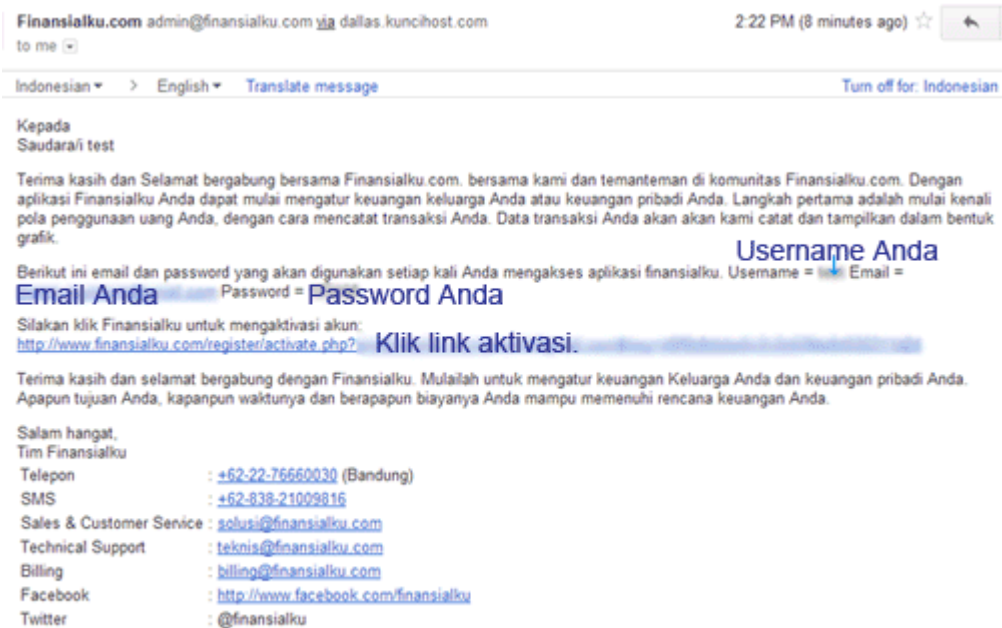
Finansialku.com admin@finansialku.com via dallas.kuncihost.com
to me

2:22 PM (8 minutes ago)

Indonesian > English Translate message Turn off for: Indonesian

Kepada
Saudara/i test

Terima kasih dan Selamat bergabung bersama Finansialku.com. bersama kami dan temanteman di komunitas Finansialku.com. Dengan aplikasi Finansialku Anda dapat mulai mengatur keuangan keluarga Anda atau keuangan pribadi Anda. Langkah pertama adalah mulai kenali pola penggunaan uang Anda, dengan cara mencatat transaksi Anda. Data transaksi Anda akan akan kami catat dan tampilkan dalam bentuk grafik.

Username Anda

Berikut ini email dan password yang akan digunakan setiap kali Anda mengakses aplikasi finansialku. Username = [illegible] Email = Email Anda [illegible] Password = Password Anda

Silakan klik Finansialku untuk mengaktivasi akun:
http://www.finansialku.com/register/activate.php? Klik link aktivasi. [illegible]

Terima kasih dan selamat bergabung dengan Finansialku. Mulailah untuk mengatur keuangan Keluarga Anda dan keuangan pribadi Anda. Apapun tujuan Anda, kapanpun waktunya dan berapapun biayanya Anda mampu memenuhi rencana keuangan Anda.

Salam hangat,
Tim Finansialku

| Telepon | : +62-22-76660030 (Bandung) |
|---|---|
| SMS | : +62-838-21009816 |
| Sales & Customer Service | : solusi@finansialku.com |
| Technical Support | : teknis@finansialku.com |
| Billing | : billing@finansialku.com |
| Facebook | : http://www.facebook.com/finansialku |
| Twitter | : @finansialku |